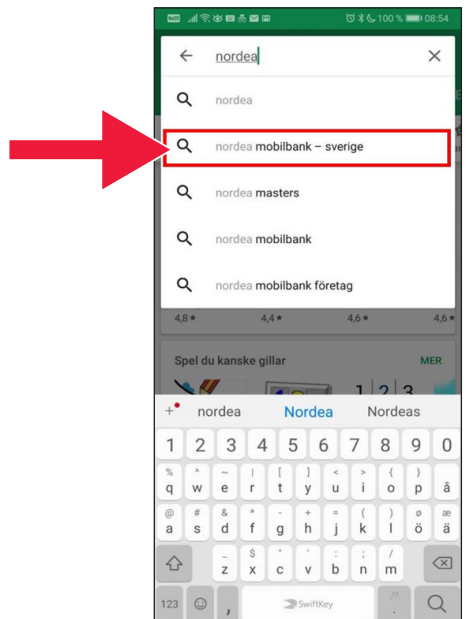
100 % 08:54

nordea

nordea

nordea mobilbank – sverige

nordea masters

nordea mobilbank

nordea mobilbank företag

4,8 ★ 4,4 ★ 4,6 ★ 4,6 ★

Spel du kanske gillar MER

1 2 3

+ nordea Nordea Nordeas

1 2 3 4 5 6 7 8 9 0

% q ^ w ~ e | r [ t ] y < u > i { o } p å

@ a # s & d * f - g + h = j ( k ) l ö ä

_ z $ x " c ' v : b ; n / m

123 , SwiftKey .